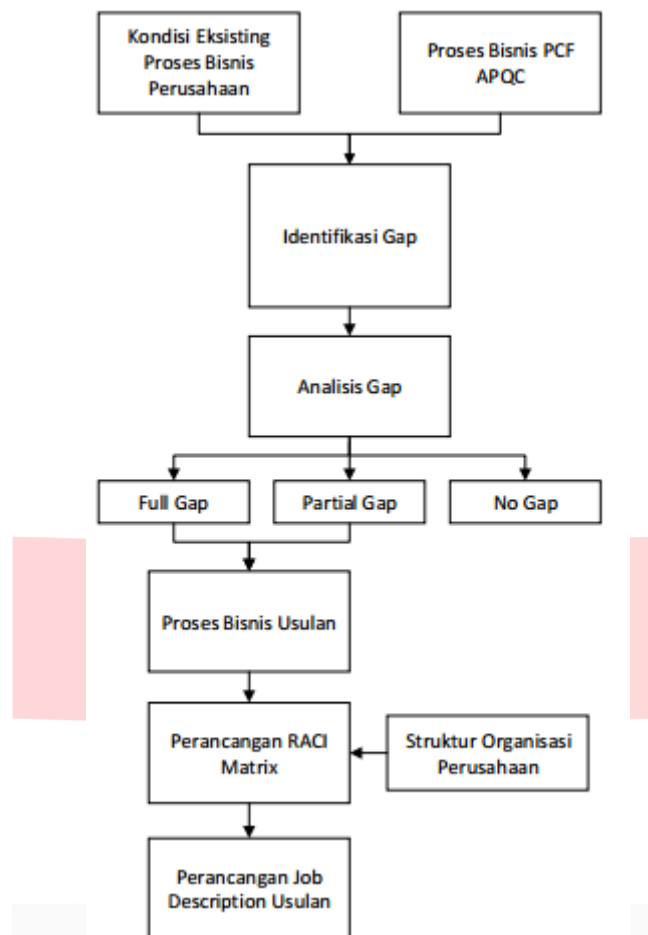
Kondisi Eksisting Proses Bisnis Perusahaan

Proses Bisnis PCF APQC

Identifikasi Gap

Analisis Gap

Full Gap

Partial Gap

No Gap

Proses Bisnis Usulan

Perancangan RACI Matrix

Struktur Organisasi Perusahaan

Perancangan Job Description Usulan